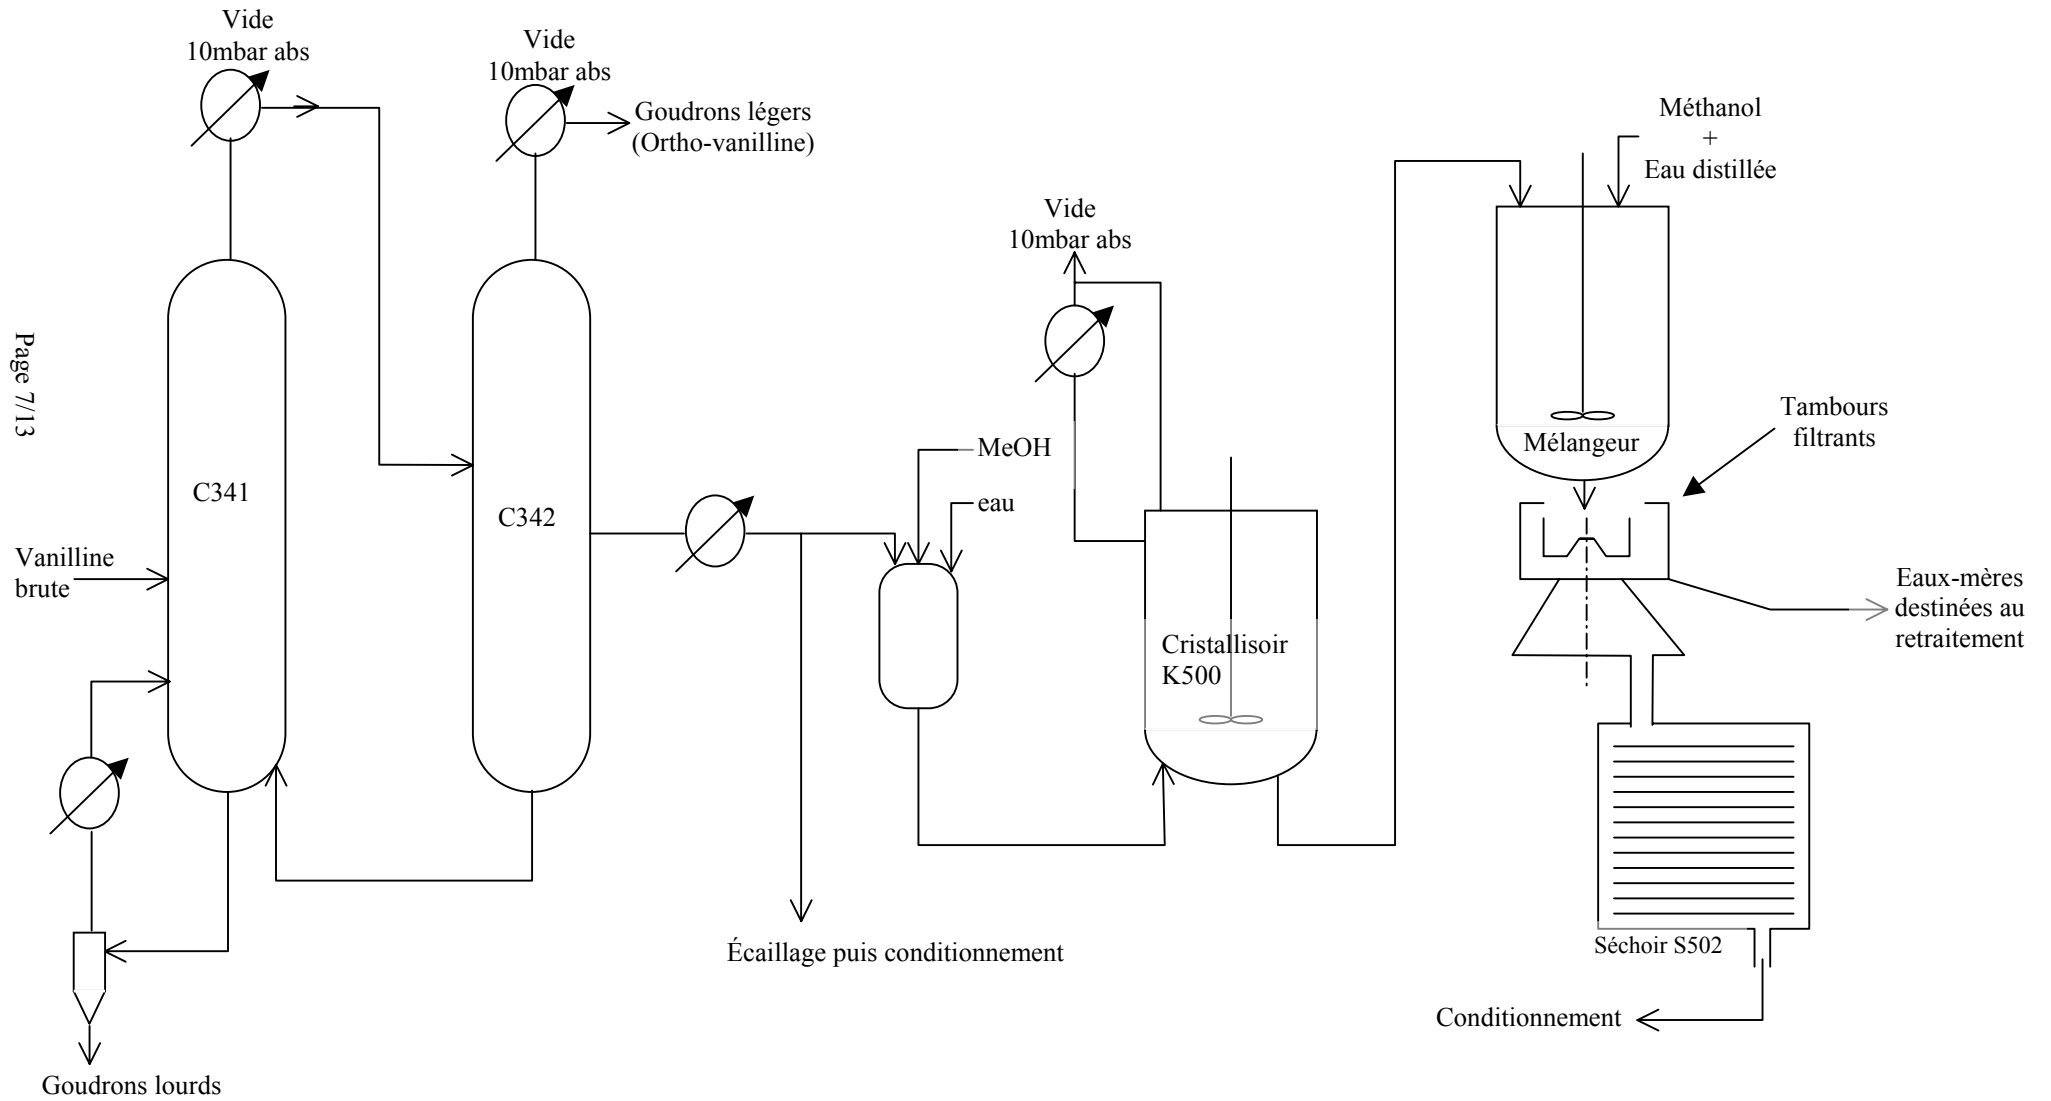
Page 7/13

Vide
10mbar abs

Vide
10mbar abs

Goudrons légers
(Ortho-vanilline)

Méthanol
+
Eau distillée

Vide
10mbar abs

Mélangeur

Tambours filtrants

MeOH

eau

C341

C342

Vanilline brute

Cristallisoir
K500

Eaux-mères destinées au retraitement

Séchoir S502

Écaillage puis conditionnement

Conditionnement

Goudrons lourds